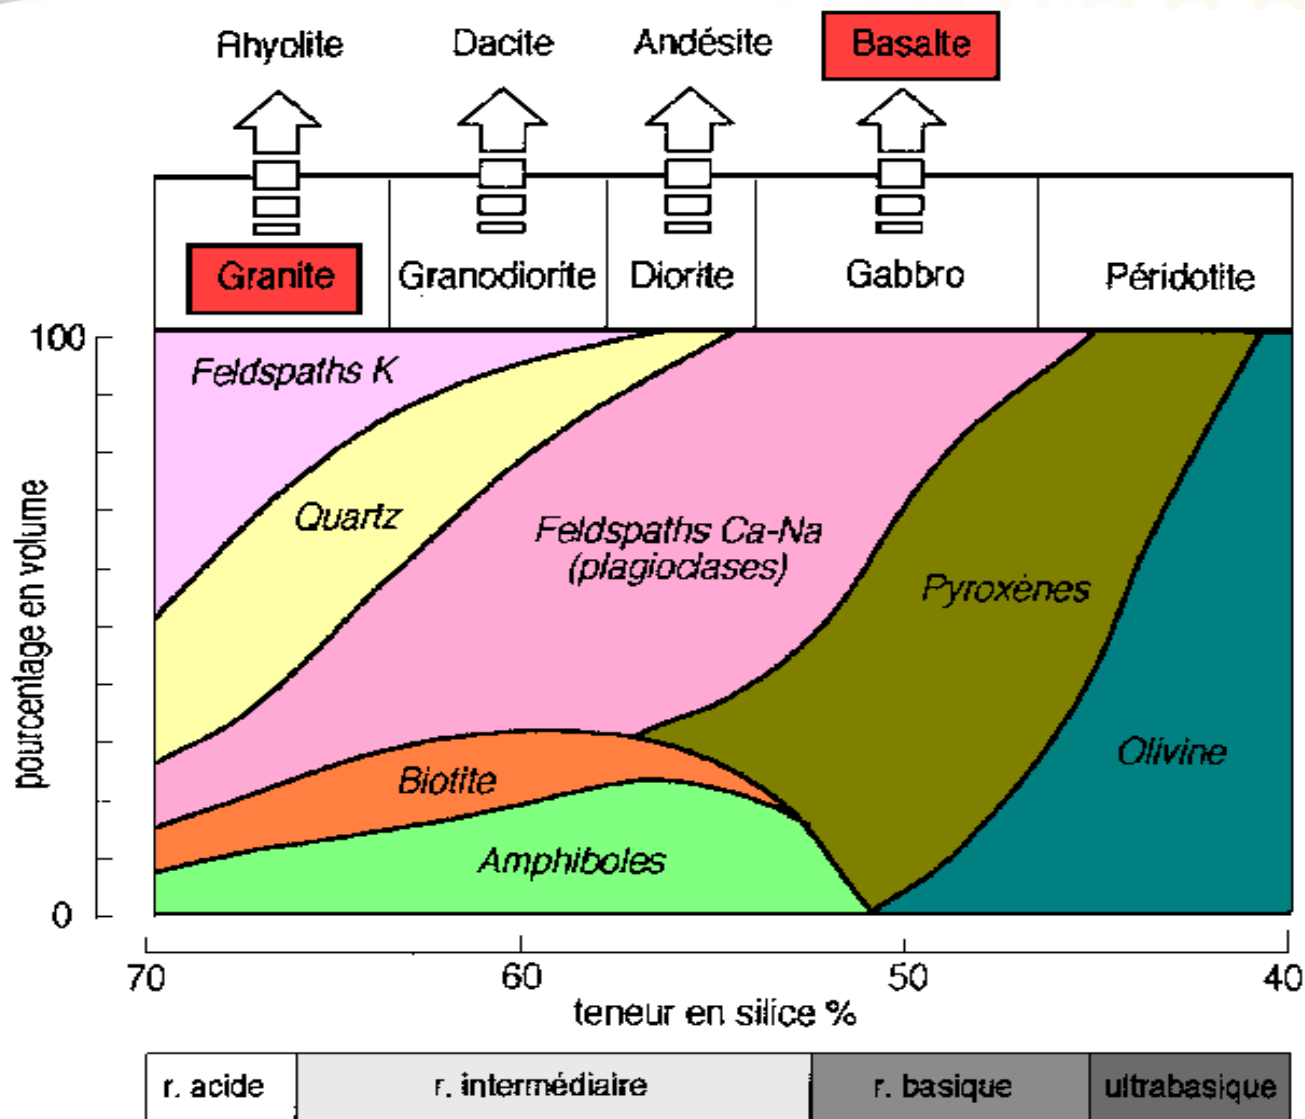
Rhyolite
Dacite
Andésite
Basalte

Granite
Granodiorite
Diorite
Gabbro
Péridotite

100
0
pourcentage en volume

Feldspaths K
Quartz
Feldspaths Ca-Na (plagioclases)
Pyroxènes
Olivine
Biotite
Amphiboles

70
60
50
40
teneur en silice %

r. acide
r. intermédiaire
r. basique
ultrabasique